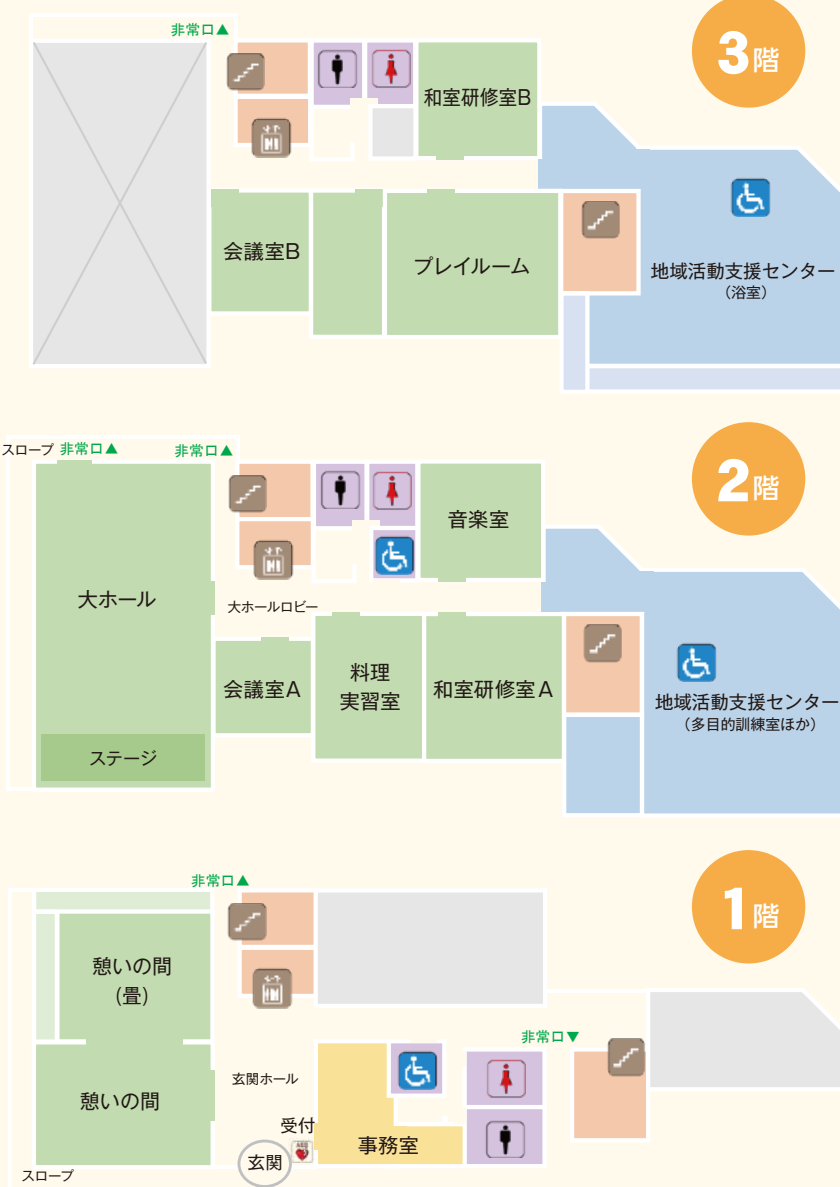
非常口▲

3階

和室研修室B

会議室B

プレイルーム

地域活動支援センター
(浴室)

スロープ 非常口▲

非常口▲

2階

音楽室

大ホール

大ホールロビー

会議室A

料理
実習室

和室研修室A

地域活動支援センター
(多目的訓練室ほか)

ステージ

非常口▲

1階

憩いの間
(畳)

非常口▼

憩いの間

玄関ホール

受付

事務室

玄関

スロープ